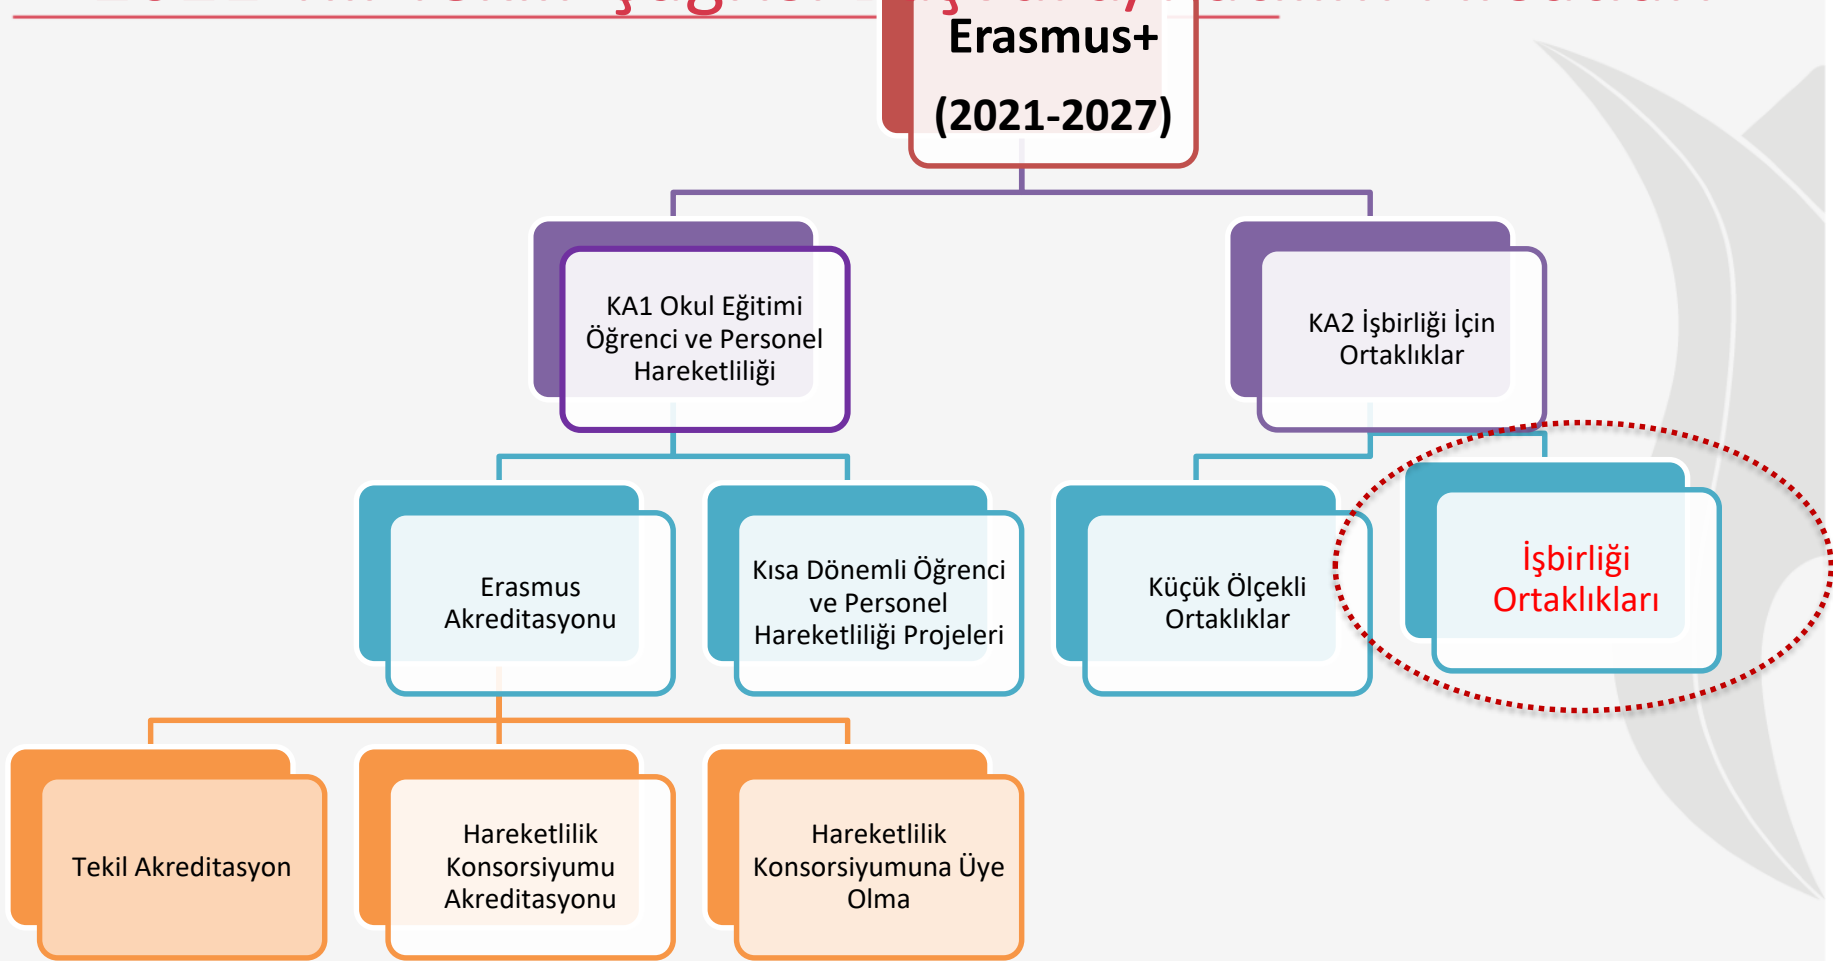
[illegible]

Erasmus+
(2021-2027)

KA1 Okul Eğitimi Öğrenci ve Personel Hareketliliği

KA2 İşbirliği İçin Ortaklıklar

Erasmus Akreditasyonu

Kısa Dönemli Öğrenci ve Personel Hareketliliği Projeleri

Küçük Ölçekli Ortaklıklar

İşbirliği Ortaklıkları

Tekil Akreditasyon

Hareketlilik Konsorsiyumu Akreditasyonu

Hareketlilik Konsorsiyumuna Üye Olma